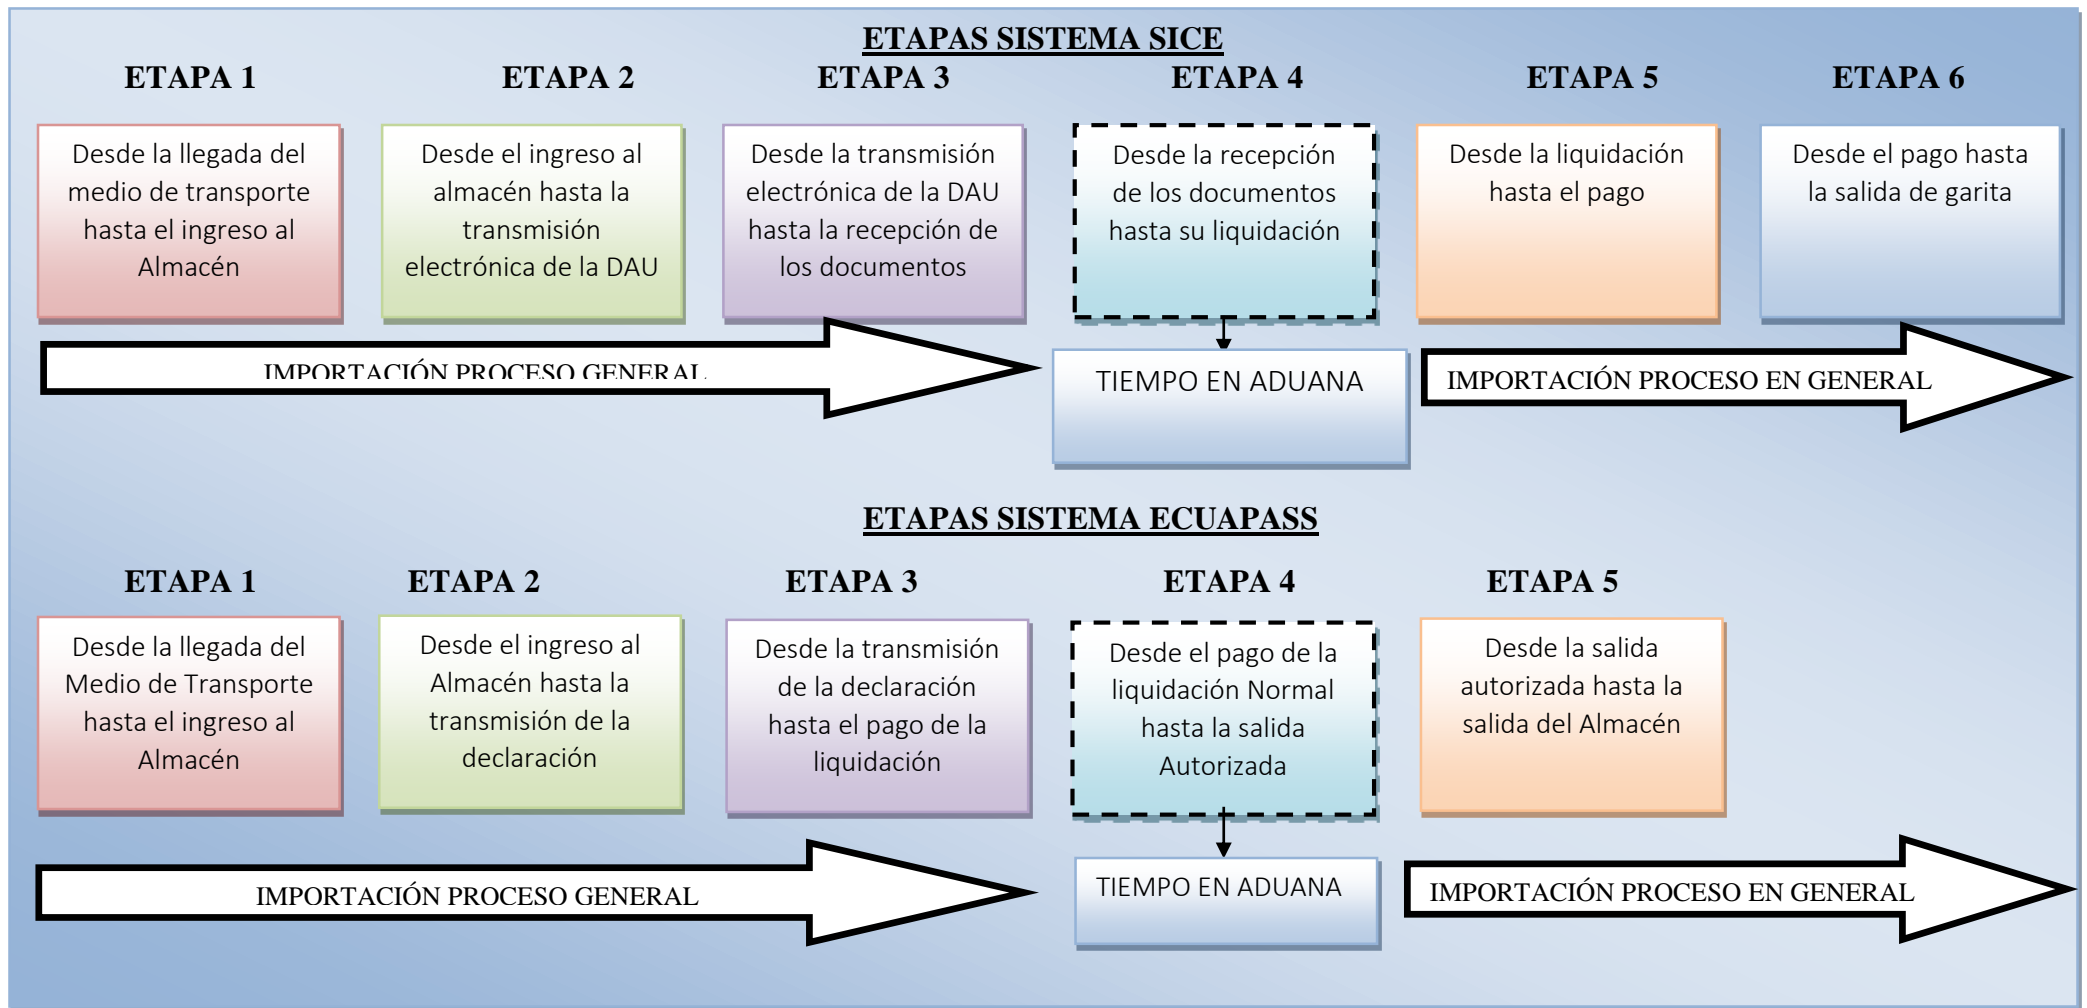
ETAPAS SISTEMA SICE

ETAPA 1

Desde la llegada del medio de transporte hasta el ingreso al Almacén

ETAPA 2

Desde el ingreso al almacén hasta la transmisión electrónica de la DAU

ETAPA 3

Desde la transmisión electrónica de la DAU hasta la recepción de los documentos

ETAPA 4

Desde la recepción de los documentos hasta su liquidación

ETAPA 5

Desde la liquidación hasta el pago

ETAPA 6

Desde el pago hasta la salida de garita

IMPORTACIÓN PROCESO GENERAL

TIEMPO EN ADUANA

IMPORTACIÓN PROCESO EN GENERAL

ETAPAS SISTEMA ECUAPASS

ETAPA 1

Desde la llegada del Medio de Transporte hasta el ingreso al Almacén

ETAPA 2

Desde el ingreso al Almacén hasta la transmisión de la declaración

ETAPA 3

Desde la transmisión de la declaración hasta el pago de la liquidación

ETAPA 4

Desde el pago de la liquidación Normal hasta la salida Autorizada

ETAPA 5

Desde la salida autorizada hasta la salida del Almacén

IMPORTACIÓN PROCESO GENERAL

TIEMPO EN ADUANA

IMPORTACIÓN PROCESO EN GENERAL